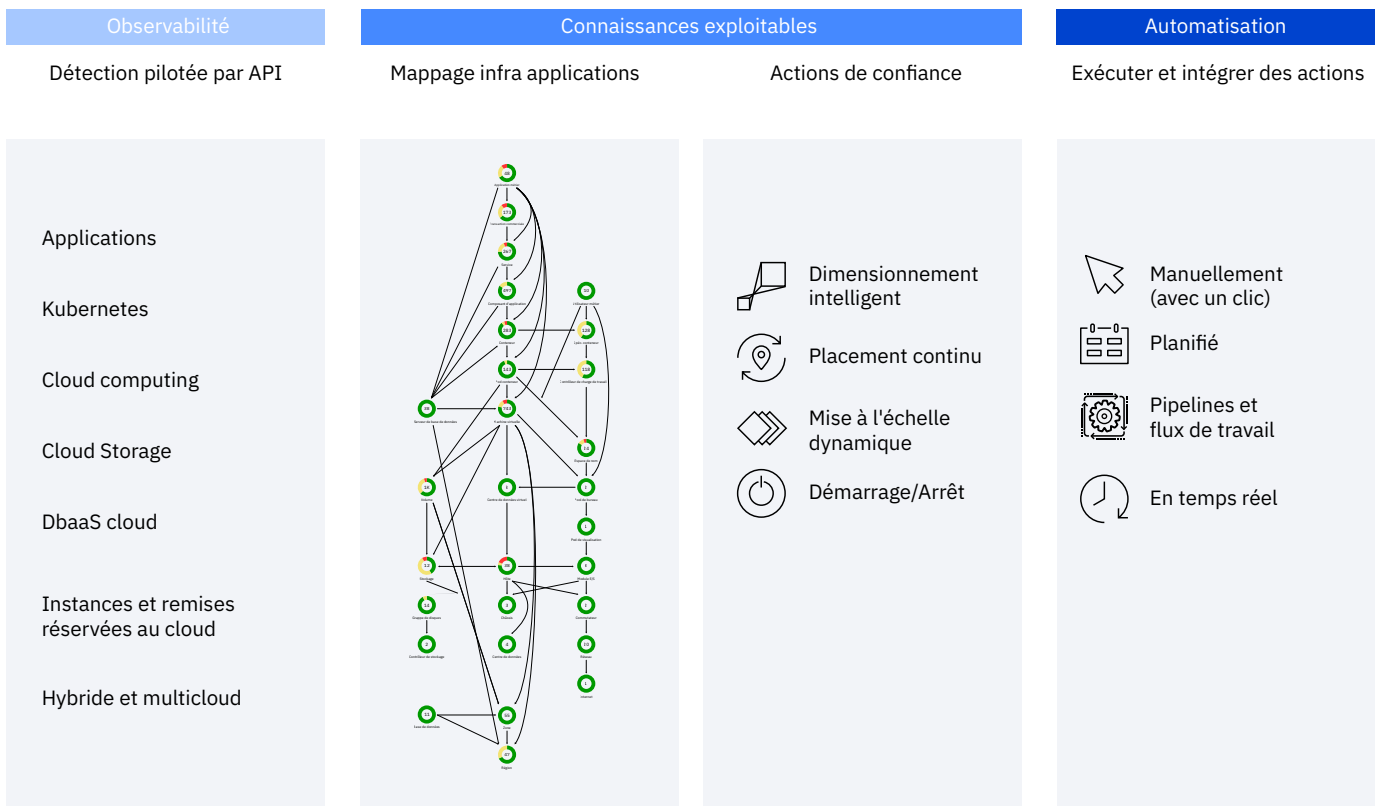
Observabilité

Connaissances exploitables

Automatisation

Détection pilotée par API

Mappage infra applications

Actions de confiance

Exécuter et intégrer des actions

Applications

Kubernetes

Cloud computing

Cloud Storage

DbaaS cloud

Instances et remises réservées au cloud

Hybride et multicloud

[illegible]

Dimensionnement intelligent

Placement continu

Mise à l'échelle dynamique

Démarrage/Arrêt

Manuellement (avec un clic)

Planifié

Pipelines et flux de travail

En temps réel